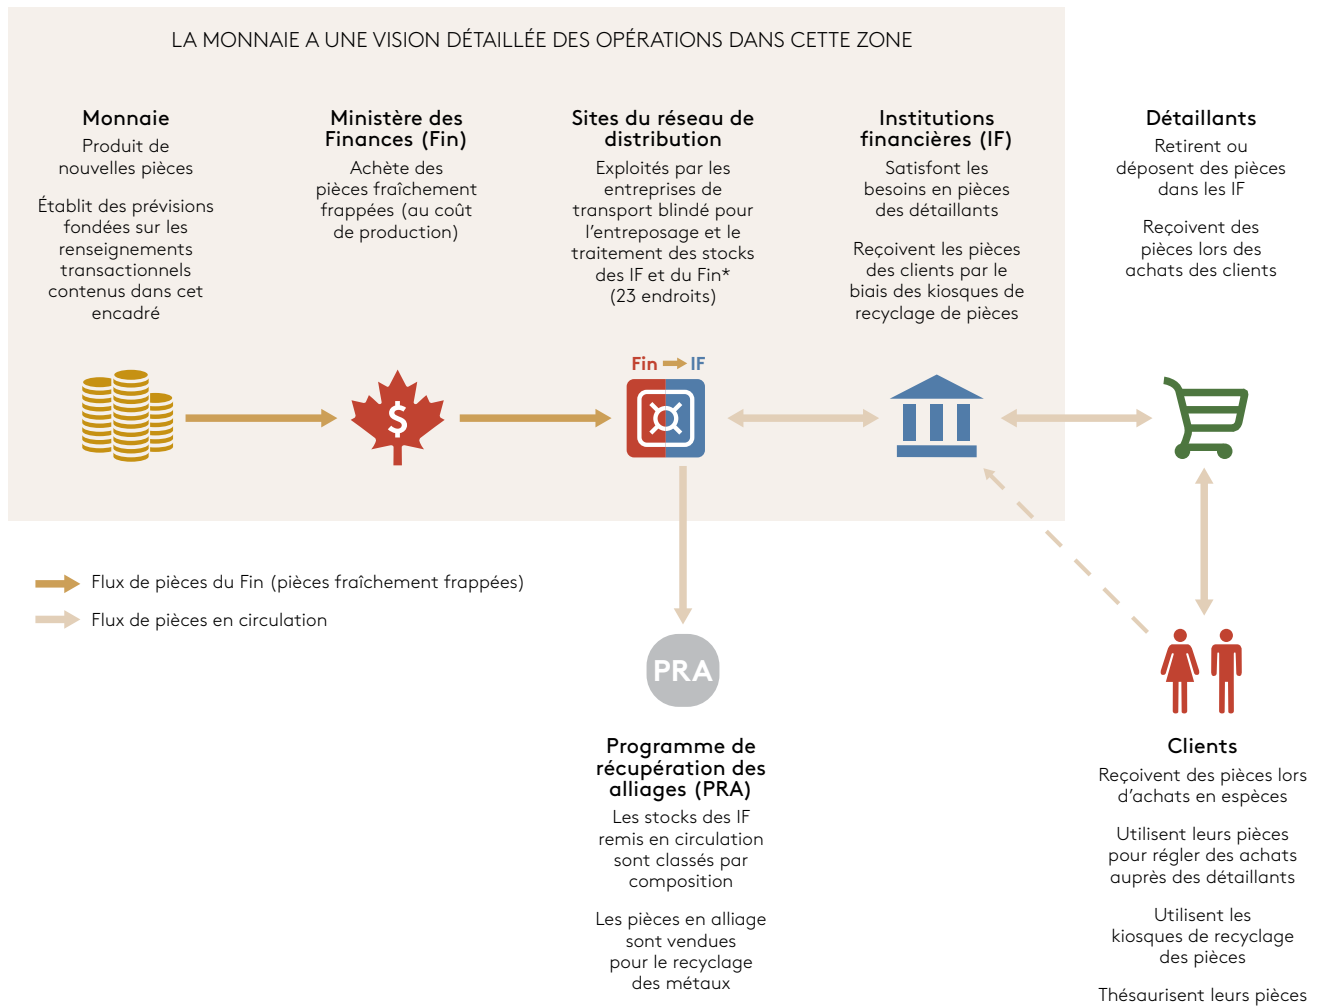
LA MONNAIE A UNE VISION DÉTAILLÉE DES OPÉRATIONS DANS CETTE ZONE

**Monnaie**
Produit de nouvelles pièces

Établit des prévisions fondées sur les renseignements transactionnels contenus dans cet encadré

**Ministère des Finances (Fin)**
Achète des pièces fraîchement frappées (au coût de production)

**Sites du réseau de distribution**
Exploités par les entreprises de transport blindé pour l'entreposage et le traitement des stocks des IF et du Fin*
(23 endroits)

**Institutions financières (IF)**
Satisfont les besoins en pièces des détaillants

Reçoivent les pièces des clients par le biais des kiosques de recyclage de pièces

**Détaillants**
Retirent ou déposent des pièces dans les IF

Reçoivent des pièces lors des achats des clients

$ 

Fin → IF

PRA

Flux de pièces du Fin (pièces fraîchement frappées)

Flux de pièces en circulation

**Programme de récupération des alliages (PRA)**
Les stocks des IF remis en circulation sont classés par composition

Les pièces en alliage sont vendues pour le recyclage des métaux

**Clients**
Reçoivent des pièces lors d'achats en espèces

Utilisent leurs pièces pour régler des achats auprès des détaillants

Utilisent les kiosques de recyclage des pièces

Thésaurisent leurs pièces